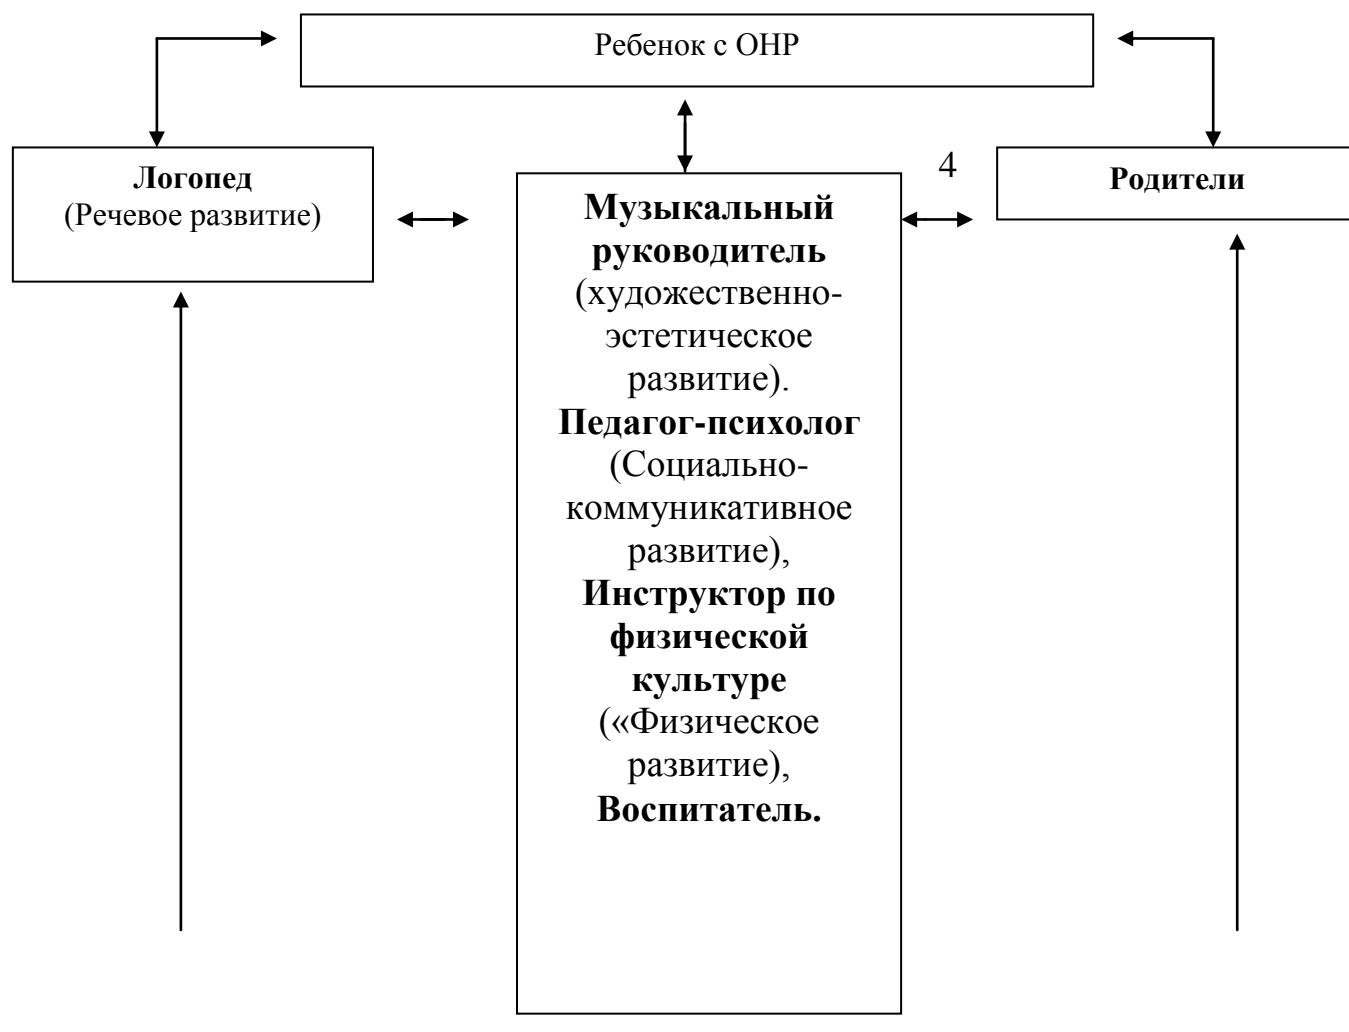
Ребенок с ОНР

Логопед
(Речевое развитие)

4

Родители

Музыкальный руководитель (художественно-эстетическое развитие).
Педагог-психолог (Социально-коммуникативное развитие),
Инструктор по физической культуре («Физическое развитие),
Воспитатель.